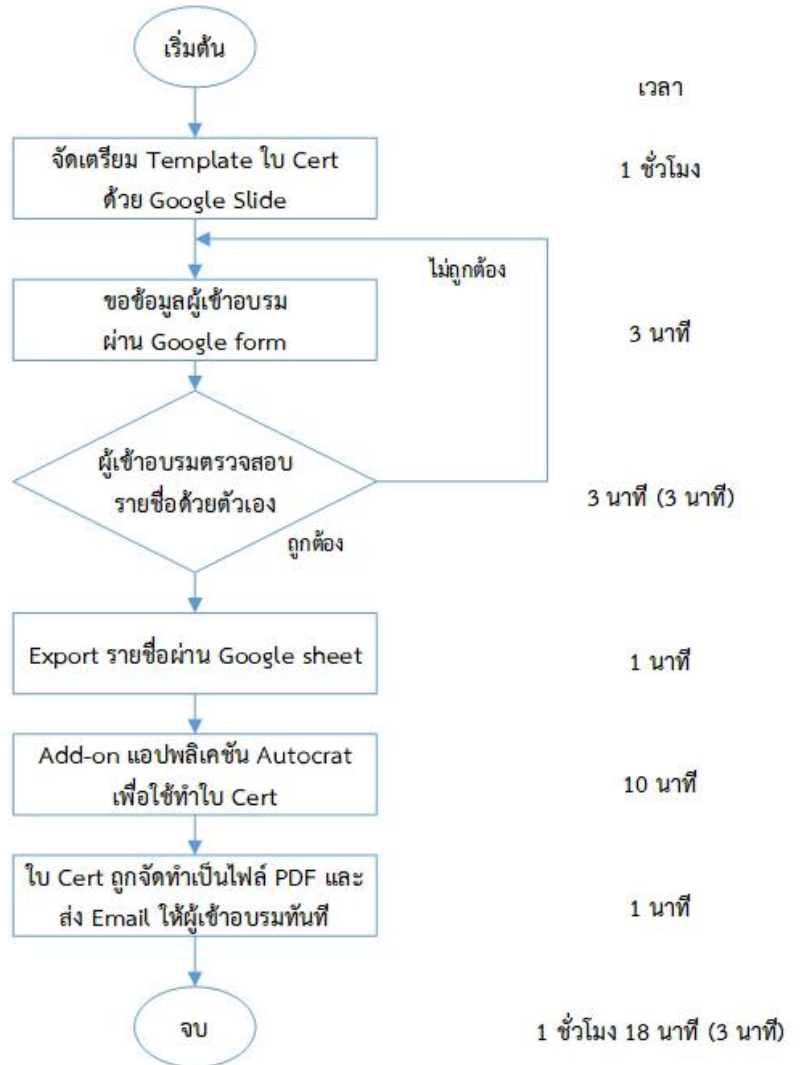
เริ่มต้น

เวลา

จัดเตรียม Template ใบ Cert ด้วย Google Slide

1 ชั่วโมง

ไม่ถูกต้อง

ขอข้อมูลผู้เข้าอบรม ผ่าน Google form

3 นาที

ผู้เข้าอบรมตรวจสอบ รายชื่อด้วยตัวเอง

3 นาที (3 นาที)

ถูกต้อง

Export รายชื่อผ่าน Google sheet

1 นาที

Add-on แอปพลิเคชัน Autocrat เพื่อใช้ทำใบ Cert

10 นาที

ใบ Cert ถูกจัดทำเป็นไฟล์ PDF และ ส่ง Email ให้ผู้เข้าอบรมทันที

1 นาที

จบ

1 ชั่วโมง 18 นาที (3 นาที)